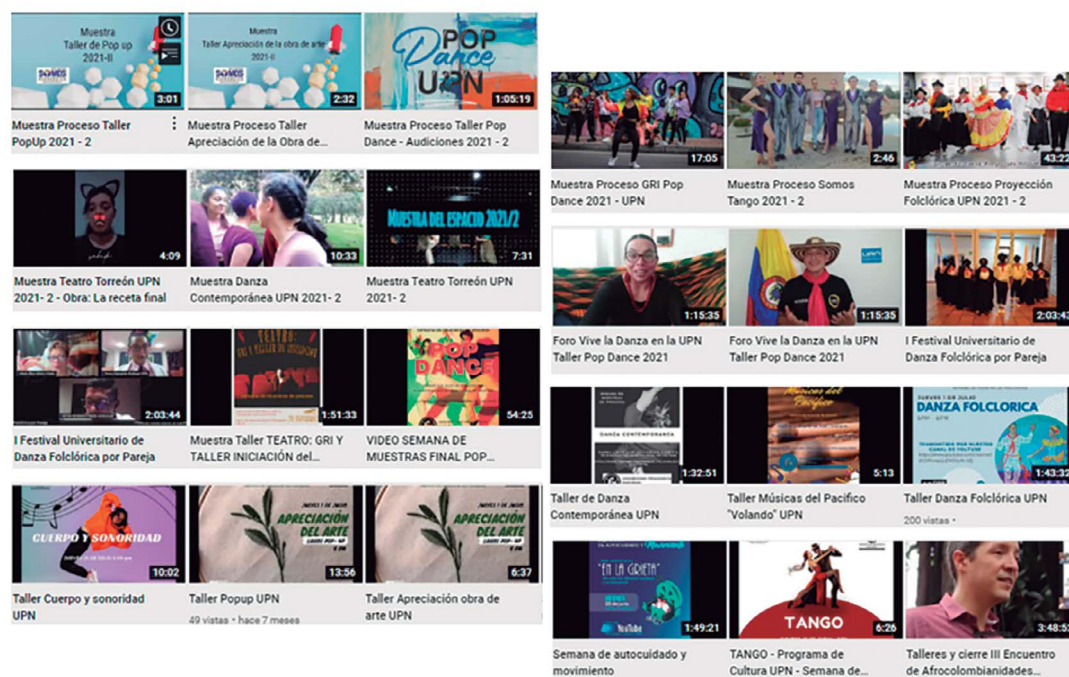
Muestra
Taller de Pop up
2021-II
3:01
Muestra Proceso Taller PopUp 2021 - 2

Muestra
Taller Apreciación de la obra de arte
2021-II
2:32
Muestra Proceso Taller Apreciación de la Obra de...

POP Dance UPN
1:05:19
Muestra Proceso Taller Pop Dance - Audiciones 2021 - 2

4:09
Muestra Teatro Torreón UPN 2021- 2 - Obra: La receta final

10:33
Muestra Danza Contemporánea UPN 2021- 2

MUESTRA DEL ESPACIO 2021/2
7:31
Muestra Teatro Torreón UPN 2021- 2

2:03:44
I Festival Universitario de Danza Folclórica por Pareja

1:51:33
Muestra Taller TEATRO: GRI Y TALLER INICIACIÓN del...

POP DANCE
54:25
VIDEO SEMANA DE MUESTRAS FINAL POP...

CUERPO Y SONORIDAD
10:02
Taller Cuerpo y sonoridad UPN

APRECIACIÓN DEL ARTE
13:56
Taller Popup UPN
49 vistas • hace 7 meses

APRECIACIÓN DEL ARTE
6:37
Taller Apreciación obra de arte UPN

17:05
Muestra Proceso GRI Pop Dance 2021 - UPN

2:46
Muestra Proceso Somos Tango 2021 - 2

43:22
Muestra Proceso Proyección Folclórica UPN 2021 - 2

1:15:35
Foro Vive la Danza en la UPN Taller Pop Dance 2021

1:15:35
Foro Vive la Danza en la UPN Taller Pop Dance 2021

2:03:43
I Festival Universitario de Danza Folclórica por Pareja

DANZA CONTEMPORÁNEA
1:32:51
Taller de Danza Contemporánea UPN

Músicas del Pacífico
5:13
Taller Músicas del Pacífico "Volando" UPN

DANZA FOLCLORICA
1:43:32
Taller Danza Folclórica UPN
200 vistas •

"EN LA GRIETA"
1:49:21
Semana de autocuidado y movimiento

TANGO
6:26
TANGO - Programa de Cultura UPN - Semana de...

3:48:5
Talleres y cierre III Encuentro de Afrocolombianidades...